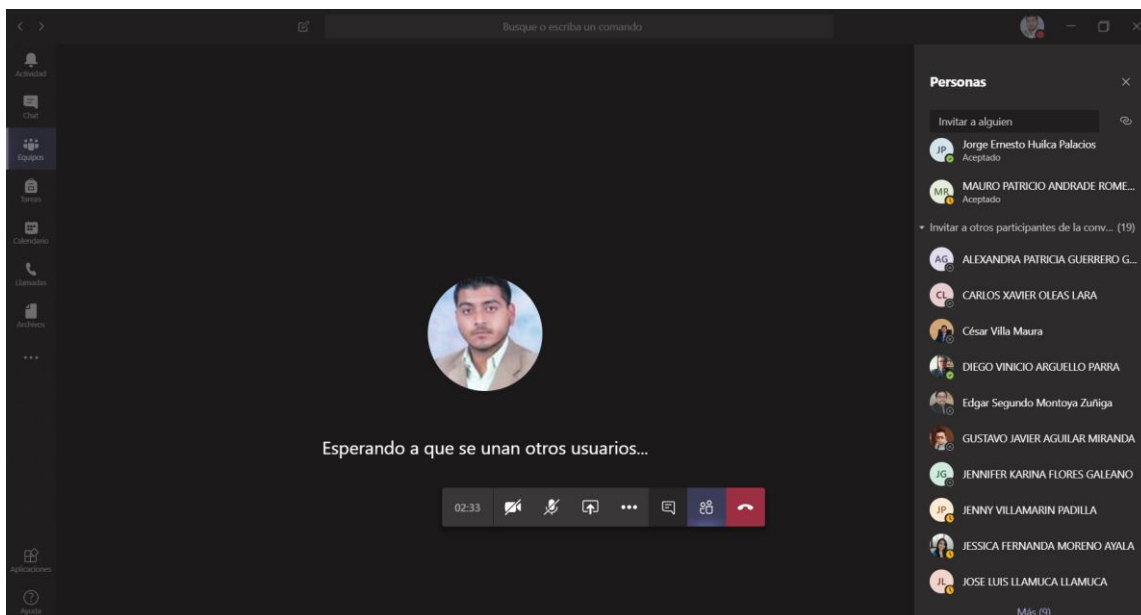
Busque o escriba un comando

Actividad

Chat

Equipos

Tareas

Calendario

Llamadas

Archivos

...

Aplicaciones

Ayuda

Esperando a que se unan otros usuarios...

02:33

Personas

Invitar a alguien

JP Jorge Ernesto Huilca Palacios
Aceptado

MR MAURO PATRICIO ANDRADE ROME...
Aceptado

Invitar a otros participantes de la conv... (19)

AG ALEXANDRA PATRICIA GUERRERO G...

CL CARLOS XAVIER OLEAS LARA

César Villa Maura

DIEGO VINICIO ARGUELLO PARRA

Edgar Segundo Montoya Zuñiga

GUSTAVO JAVIER AGUILAR MIRANDA

JG JENNIFER KARINA FLORES GALEANO

JP JENNY VILLAMARIN PADILLA

JESSICA FERNANDA MORENO AYALA

JL JOSE LUIS LLAMUCA LLAMUCA

Más (9)